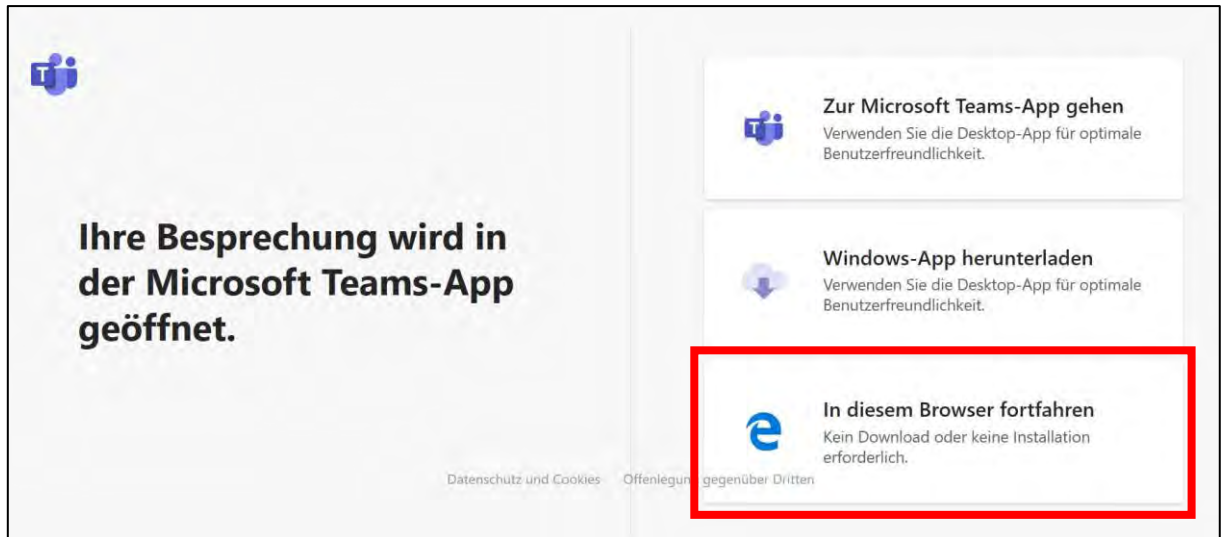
Ihre Besprechung wird in der Microsoft Teams-App geöffnet.

Zur Microsoft Teams-App gehen
Verwenden Sie die Desktop-App für optimale Benutzerfreundlichkeit.

Windows-App herunterladen
Verwenden Sie die Desktop-App für optimale Benutzerfreundlichkeit.

In diesem Browser fortfahren
Kein Download oder keine Installation erforderlich.

Datenschutz und Cookies   Offenlegun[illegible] gegenüber Dritten